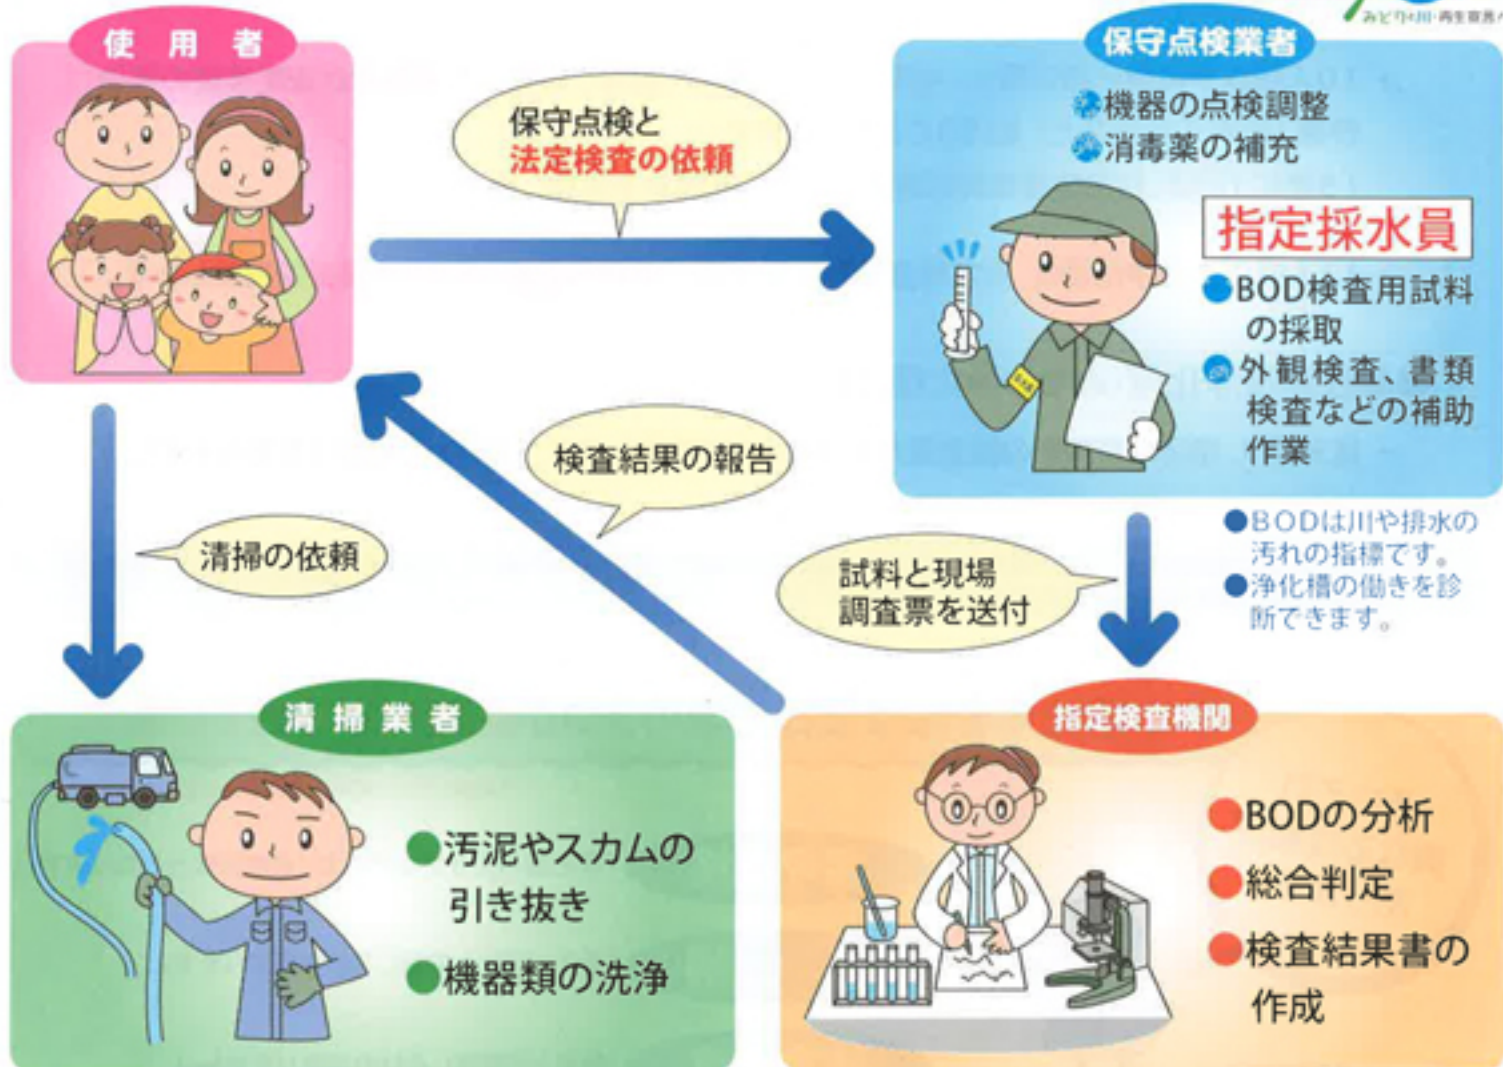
使用者

保守点検と
法定検査の依頼

みどり・川・再生音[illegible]

保守点検業者

機器の点検調整
消毒薬の補充

指定採水員

●BOD検査用試料の採取
●外観検査、書類検査などの補助作業

検査結果の報告

清掃の依頼

試料と現場調査票を送付

●BODは川や排水の汚れの指標です。
●浄化槽の働きを診断できます。

清掃業者

●汚泥やスカムの引き抜き
●機器類の洗浄

指定検査機関

●BODの分析
●総合判定
●検査結果書の作成